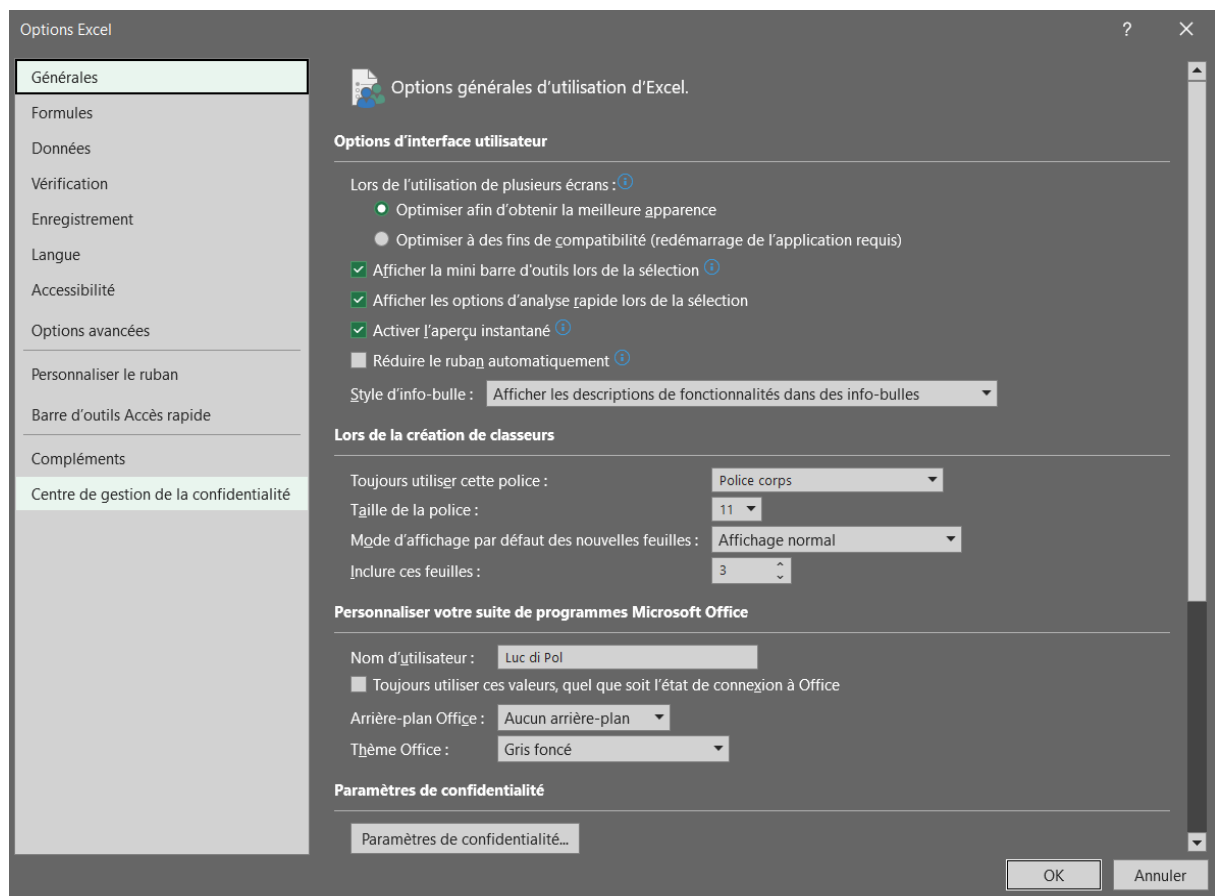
Options Excel

?

Générales
Formules
Données
Vérification
Enregistrement
Langue
Accessibilité
Options avancées
Personnaliser le ruban
Barre d'outils Accès rapide
Compléments
Centre de gestion de la confidentialité

Options générales d'utilisation d'Excel.

Options d'interface utilisateur

Lors de l'utilisation de plusieurs écrans :
Optimiser afin d'obtenir la meilleure apparence
Optimiser à des fins de compatibilité (redémarrage de l'application requis)
Afficher la mini barre d'outils lors de la sélection
Afficher les options d'analyse rapide lors de la sélection
Activer l'aperçu instantané
Réduire le ruban automatiquement
Style d'info-bulle : Afficher les descriptions de fonctionnalités dans des info-bulles

Lors de la création de classeurs

Toujours utiliser cette police : Police corps
Taille de la police : 11
Mode d'affichage par défaut des nouvelles feuilles : Affichage normal
Inclure ces feuilles : 3

Personnaliser votre suite de programmes Microsoft Office

Nom d'utilisateur : Luc di Pol
Toujours utiliser ces valeurs, quel que soit l'état de connexion à Office
Arrière-plan Office : Aucun arrière-plan
Thème Office : Gris foncé

Paramètres de confidentialité

Paramètres de confidentialité...

OK
Annuler